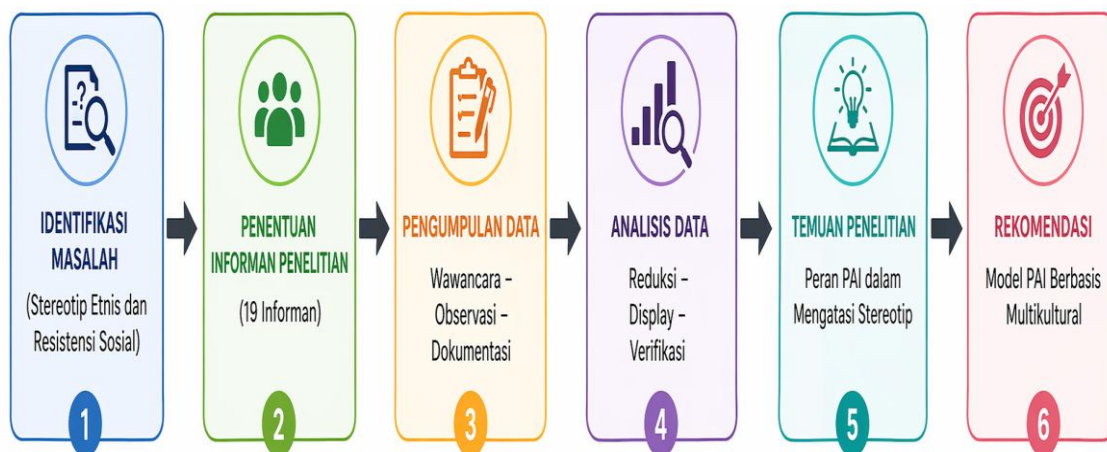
IDENTIFIKASI MASALAH

(Stereotip Etnis dan Resistensi Sosial)

1

PENENTUAN INFORMAN PENELITIAN

(19 Informan)

2

PENGUMPULAN DATA

Wawancara – Observasi – Dokumentasi

3

ANALISIS DATA

Reduksi – Display – Verifikasi

4

TEMUAN PENELITIAN

Peran PAI dalam Mengatasi Stereotip

5

REKOMENDASI

Model PAI Berbasis Multikultural

6